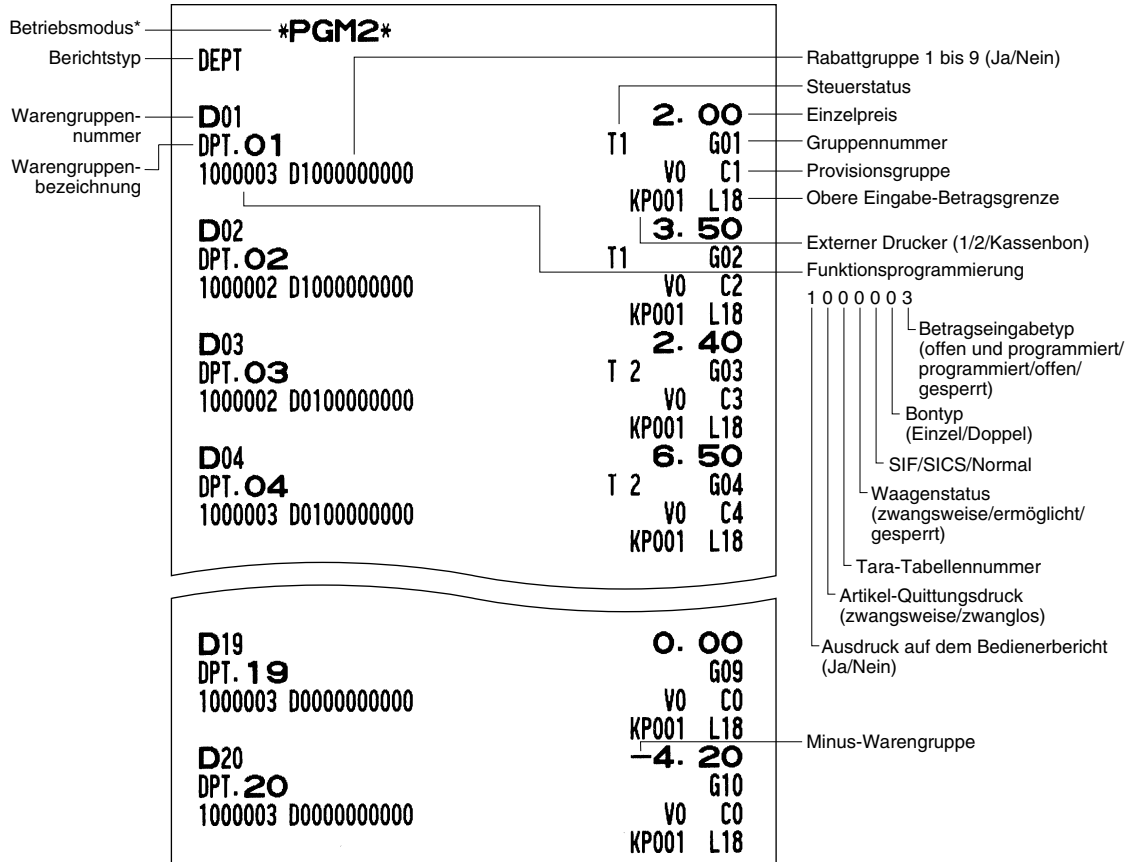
Betriebsmodus* *PGM2*

Berichtstyp DEPT

Rabattgruppe 1 bis 9 (Ja/Nein)

Steuerstatus

Warengruppennummer D01 2. 00 Einzelpreis

Warengruppenbezeichnung DPT. 01 T1 G01 Gruppennummer

1000003 D1000000000 V0 C1 Provisionsgruppe

KP001 L18 Obere Eingabe-Betragsgrenze

D02 3. 50

Externer Drucker (1/2/Kassenbon)

DPT. 02 T1 G02

Funktionsprogrammierung

1000002 D1000000000 V0 C2

KP001 L18

D03 2. 40

DPT. 03 T 2 G03

1000002 D0100000000 V0 C3

KP001 L18

D04 6. 50

DPT. 04 T 2 G04

1000003 D0100000000 V0 C4

KP001 L18

1 0 0 0 0 0 3

Betragseingabetyp (offen und programmiert/ programmiert/offen/ gesperrt)

Bontyp (Einzel/Doppel)

SIF/SICS/Normal

Waagenstatus (zwangsweise/ermöglicht/ gesperrt)

Tara-Tabellennummer

Artikel-Quittungsdruck (zwangsweise/zwanglos)

Ausdruck auf dem Bedienerbericht (Ja/Nein)

D19 0. 00

DPT. 19 G09

1000003 D0000000000 V0 C0

KP001 L18

D20 −4. 20 Minus-Warengruppe

DPT. 20 G10

1000003 D0000000000 V0 C0

KP001 L18